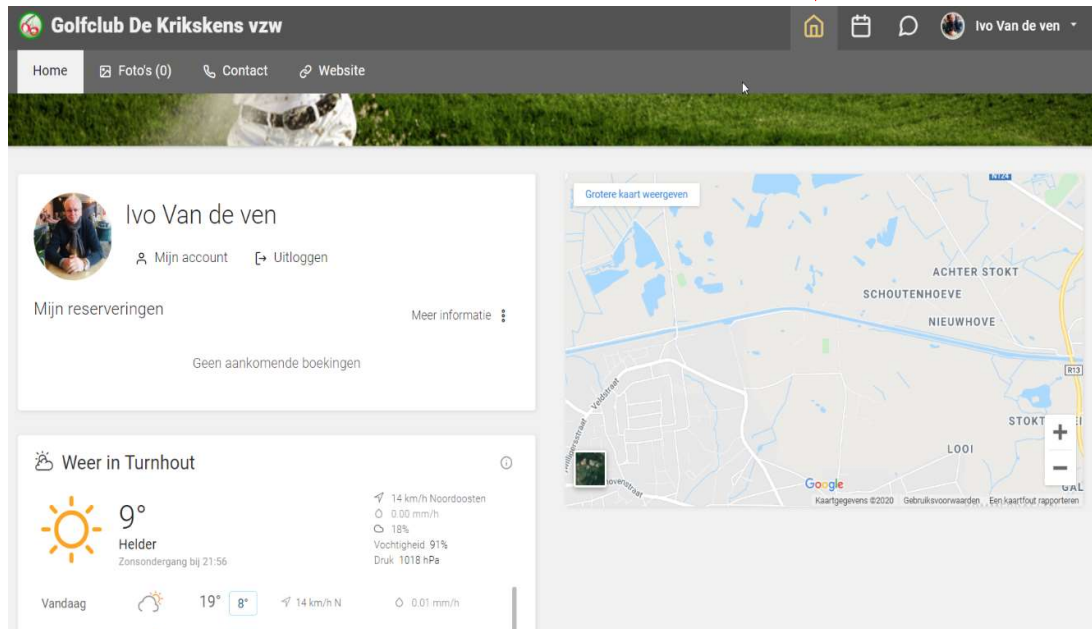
Golfclub De Krikskens vzw

Ivo Van de ven

Home
Foto's (0)
Contact
Website

Ivo Van de ven
Mijn account
Uitloggen

Mijn reserveringen
Meer informatie

Geen aankomende boekingen

Weer in Turnhout

9°
Helder
Zonsondergang bij 21:56

14 km/h Noordoosten
0.00 mm/h
18%
Vochtigheid 91%
Druk 1018 hPa

Vandaag 19° 8° 14 km/h N 0.01 mm/h

Grotere kaart weergeven
R124
ACHTER STOKT
SCHOUTENHOEVE
NIEUWHOVE
R13
STOKT
LOOI
GAL
Veldstraat
Hilligerstraat
Hoverstraat
Google
Kaartgegevens ©2020 Gebruiksvoorwaarden Een kaartfout rapporteren